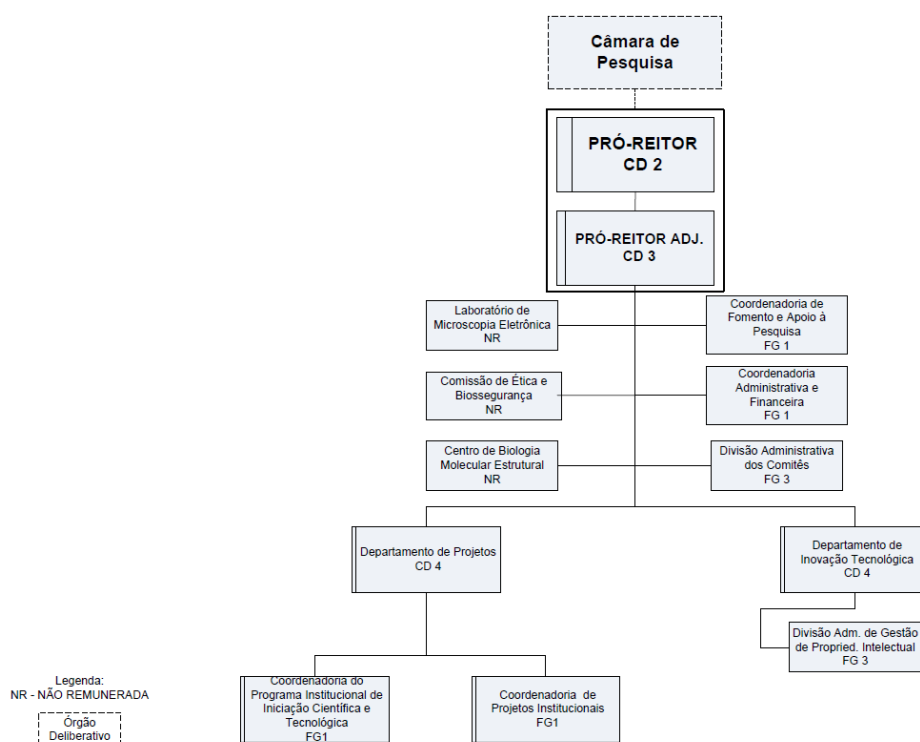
Câmara de Pesquisa

PRÓ-REITOR
CD 2

PRÓ-REITOR ADJ.
CD 3

Laboratório de Microscopia Eletrônica
NR

Coordenadoria de Fomento e Apoio à Pesquisa
FG 1

Comissão de Ética e Biossegurança
NR

Coordenadoria Administrativa e Financeira
FG 1

Centro de Biologia Molecular Estrutural
NR

Divisão Administrativa dos Comitês
FG 3

Departamento de Projetos
CD 4

Departamento de Inovação Tecnológica
CD 4

Divisão Adm. de Gestão de Propried. Intelectual
FG 3

Legenda:
NR - NÃO REMUNERADA

Órgão Deliberativo

Coordenadoria do Programa Institucional de Iniciação Científica e Tecnológica
FG1

Coordenadoria de Projetos Institucionais
FG1